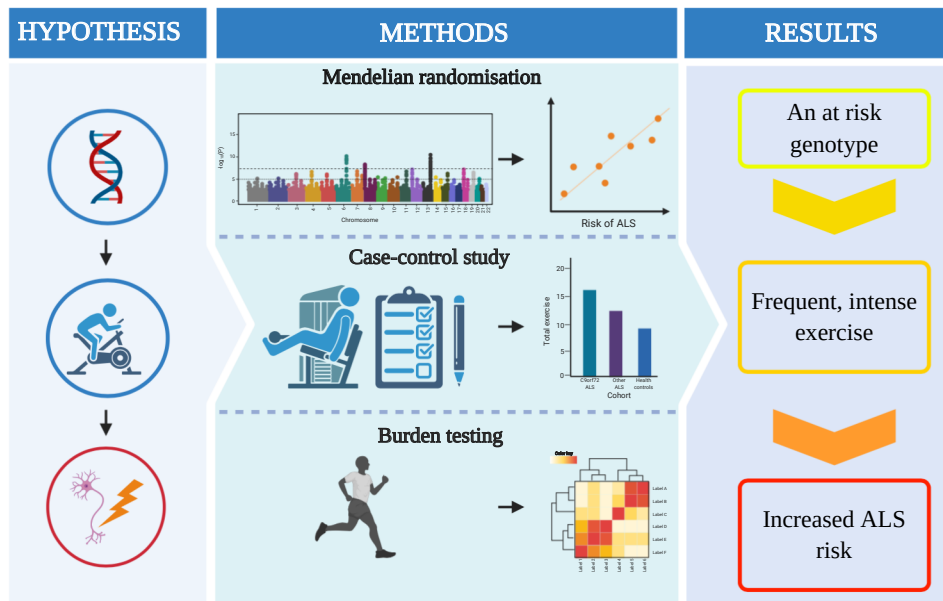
HYPOTHESIS

METHODS

RESULTS

Mendelian randomisation

15
10
5
0

$-\log_{10}(P)$

1 2 3 4 5 6 7 8 9 10 11 12 13 14 15 16 17 18 19 20 21 22

Chromosome

Risk of ALS

Case-control study

20
15
10
5
0

Total exercise

C9orf72 ALS
Other ALS
Health controls

Cohort

Burden testing

Color key

Label A
Label B
Label C
Label D
Label E
Label F

Label A
Label B
Label C
Label D
Label E
Label F

An at risk genotype

Frequent, intense exercise

Increased ALS risk